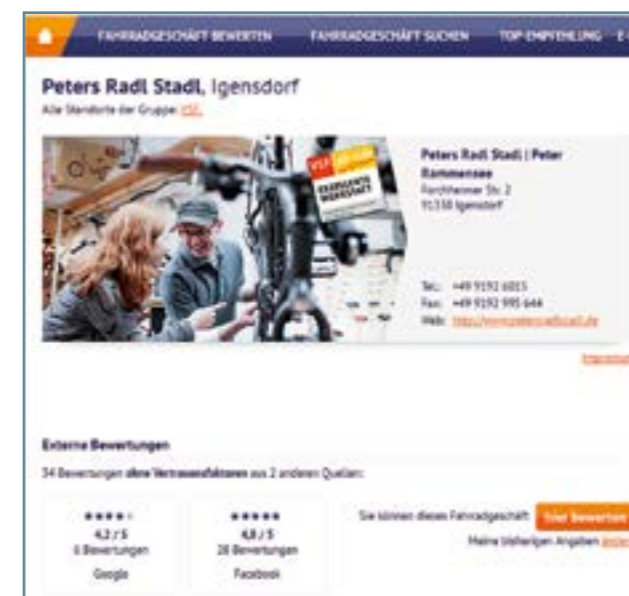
FAHRRADGESCHÄFT BEWERTEN FAHRRADGESCHÄFT SUCHEN TOP EMPFEHLUNG E

Peters Radl Stadl, Igensdorf

Alle Standorte der Gruppe: VSF

VSF

Peters Radl Stadl | Peter Rammensee
Forchheimer Str. 2
91338 Igensdorf

Tel.: +49 9192 6815
Fax: +49 9192 995 644
Web: http://www.peters-radlstadl.de

Impressum

Externe Bewertungen

34 Bewertungen ohne Vertrauensfaktoren aus 2 anderen Quellen:

★★★★
4,2 / 5
6 Bewertungen
Google

★★★★★
4,8 / 5
28 Bewertungen
Facebook

Sie können dieses Fahrradgeschäft Hier bewerten

Meine bisherigen Angaben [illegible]